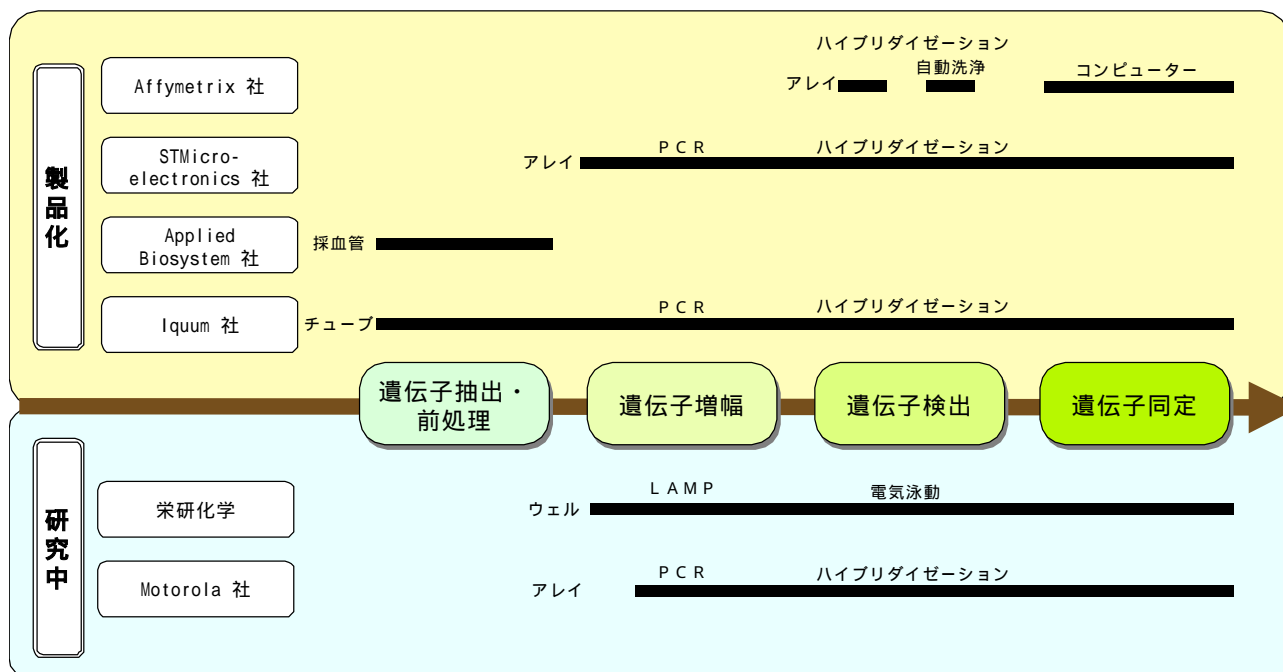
製品化

Affymetrix 社

ハイブリダイゼーション
自動洗浄

アレイ

コンピューター

STMicro-electronics 社

アレイ
PCR
ハイブリダイゼーション

Applied Biosystem 社

採血管

Iquum 社

チューブ
PCR
ハイブリダイゼーション

遺伝子抽出・前処理

遺伝子増幅

遺伝子検出

遺伝子同定

研究中

栄研化学

ウェル
LAMP
電気泳動

Motorola 社

アレイ
PCR
ハイブリダイゼーション